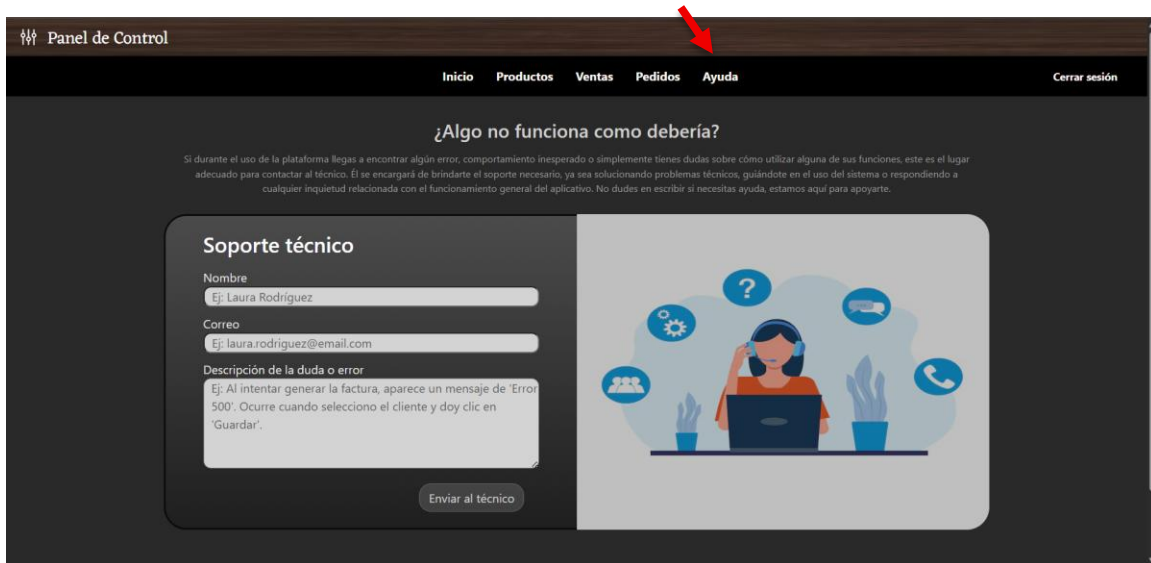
Panel de Control

Inicio Productos Ventas Pedidos Ayuda

Cerrar sesión

¿Algo no funciona como debería?

Si durante el uso de la plataforma llegas a encontrar algún error, comportamiento inesperado o simplemente tienes dudas sobre cómo utilizar alguna de sus funciones, este es el lugar adecuado para contactar al técnico. Él se encargará de brindarte el soporte necesario, ya sea solucionando problemas técnicos, guiándote en el uso del sistema o respondiendo a cualquier inquietud relacionada con el funcionamiento general del aplicativo. No dudes en escribir si necesitas ayuda, estamos aquí para apoyarte.

Soporte técnico

Nombre

Ej: Laura Rodríguez

Correo

Ej: laura.rodriguez@email.com

Descripción de la duda o error

Ej: Al intentar generar la factura, aparece un mensaje de 'Error 500'. Ocurre cuando selecciono el cliente y doy clic en 'Guardar'.

Enviar al técnico